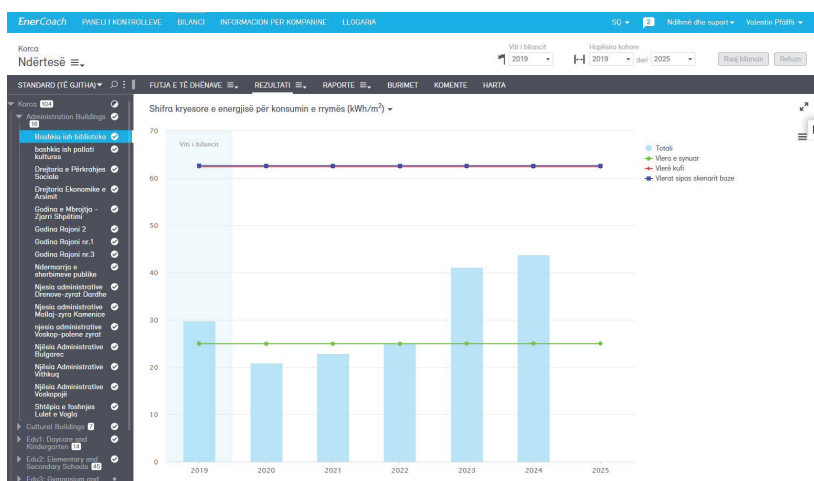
EnerCoach PANELI I KONTROLLEVE BILANCI INFORMACION PER KOMPANINE LLOGARIA

SQ 2 Ndihmë dhe suport Valentin Pfäffli

Korca
Ndërtesë

Viti i bilancit
2019

Hapësira kohore
2019 deri 2025

Ruaj bilancin Refuzo

STANDARD (TË GJITHA)

FUTJA E TË DHËNAVE REZULTATI RAPORTE BURIMET KOMENTE HARTA

Korca 104
Administration Buildings 16
Bashkia ish biblioteka
bashkia ish pallati kultures
Drejtoria e Përkrahjes Sociale
Drejtoria Ekonomike e Arsimit
Godina e Mbrojtja - Zjarri Shpëtimi
Godina Rajoni 2
Godina Rajoni nr.1
Godina Rajoni nr.3
Ndermarrja e sherbimeve publike
Njesia administrative Drenove-zyrat Dardhe
Njesia administrative Mollaj-zyra Kamenice
njesia administrative Voskop-polene zyrat
Njësia Administrative Bulgarec
Njësia Administrative Vithkuq
Njësia Administrative Voskopojë
Shtëpia e fashnjes Lulet e Vogla
Cultural Buildings 7
Edu1: Daycare and Kindergarten 14
Edu2: Elementary and Secondary Schools 45
Edu3: Gymnasium and

Shifra kryesore e energjisë për konsumin e rrymës (kWh/m$^2$)

Viti i bilancit

Totali
Vlera e synuar
Vlerë kufi
Vlerat sipas skenarit baze

70
60
50
40
30
20
10
0

2019 2020 2021 2022 2023 2024 2025